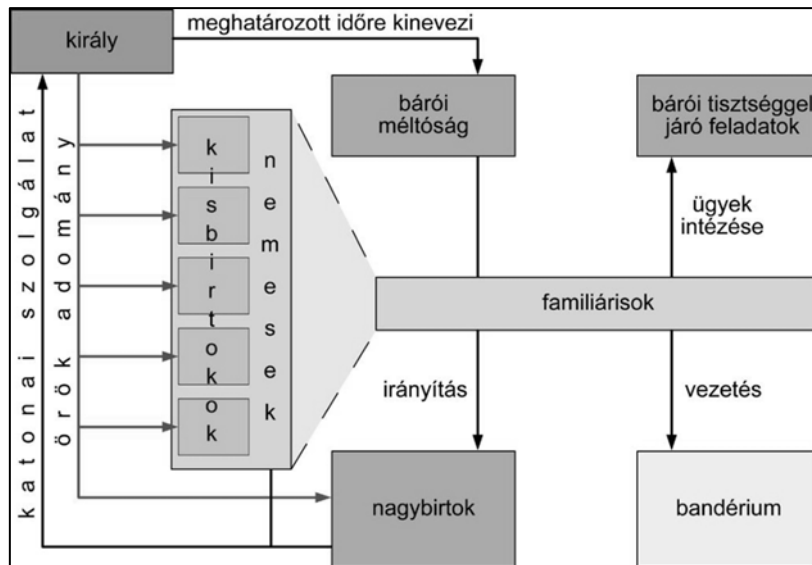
király

meghatározott időre kinevezi

bárói méltóság

bárói tisztséggel járó feladatok

katonai szolgálat

örök adomány

kisbirtokok

nemesek

ügyek intézése

familiárisok

irányítás

vezetés

nagybirtok

bandérium